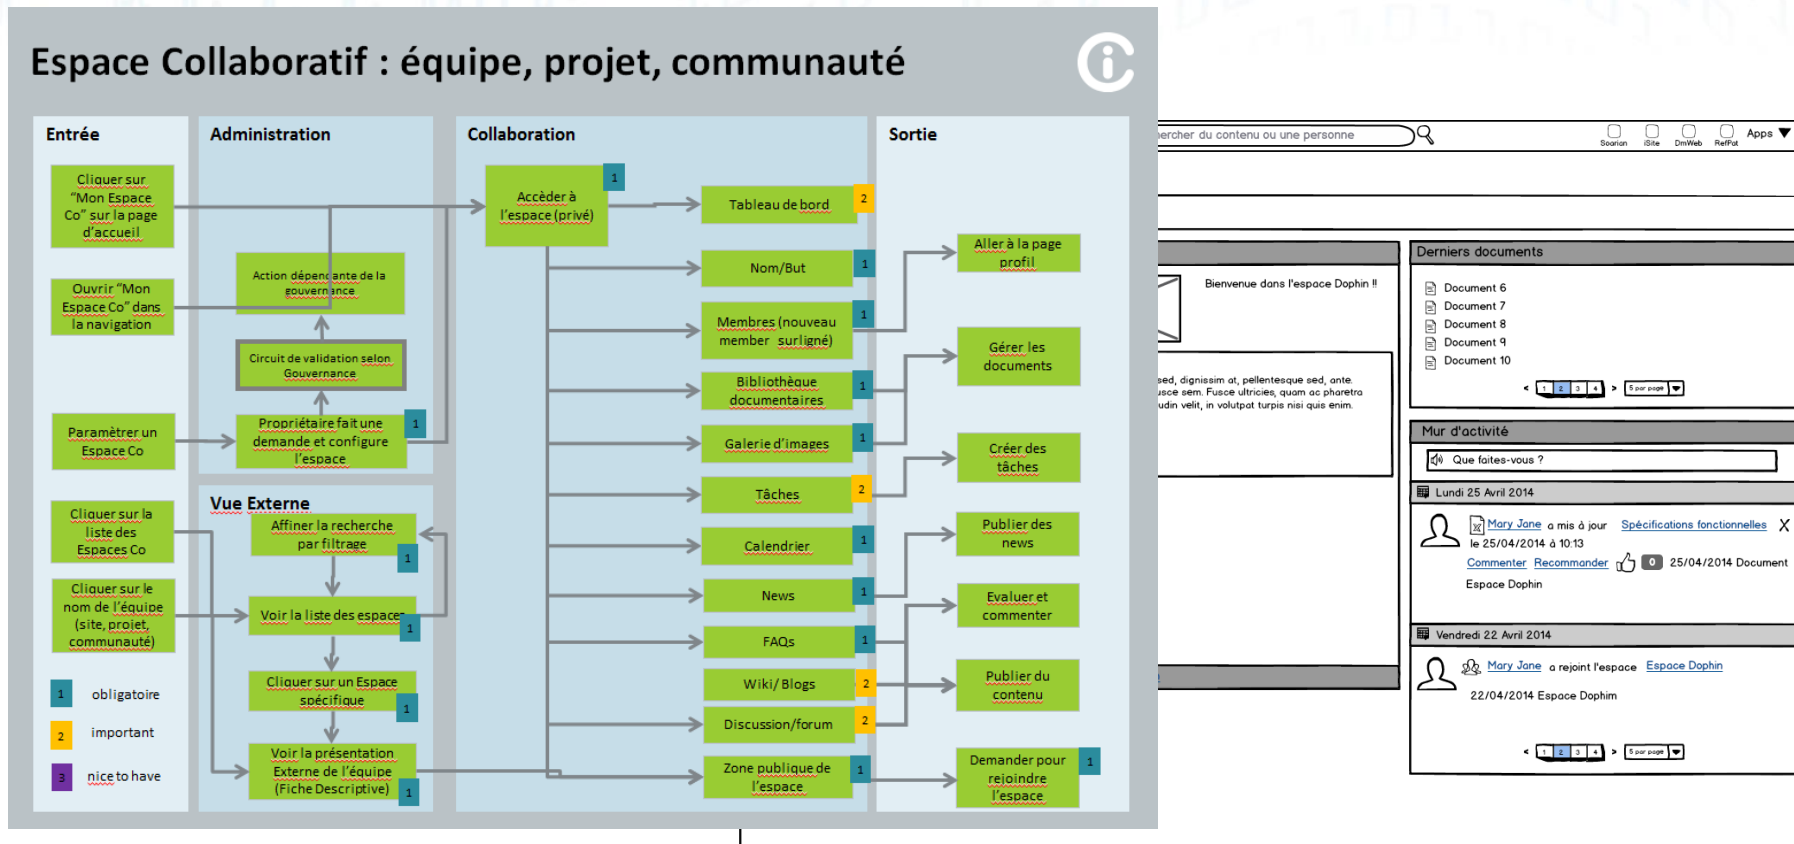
Espace Collaboratif : équipe, projet, communauté

Entrée

Cliquer sur "Mon Espace Co" sur la page d'accueil

Ouvrir "Mon Espace Co" dans la navigation

Paramétrer un Espace Co

Cliquer sur la liste des Espaces Co

Cliquer sur le nom de l'équipe (site, projet, communauté)

1 obligatoire

2 important

3 nice to have

Administration

Action dépendante de la gouvernance

Circuit de validation selon Gouvernance

Propriétaire fait une demande et configure l'espace 1

Vue Externe

Affiner la recherche par filtrage 1

Voir la liste des espaces 1

Cliquer sur un Espace spécifique 1

Voir la présentation Externe de l'équipe (Fiche Descriptive) 1

Collaboration

Accéder à l'espace (privé) 1

Tableau de bord 2

Nom/But 1

Membres (nouveau member surligné) 1

Bibliothèque documentaires 1

Galerie d'images 1

Tâches 2

Calendrier 1

News 1

FAQs 1

Wiki/ Blogs 2

Discussion/forum 2

Zone publique de l'espace 1

Sortie

Aller à la page profil

Gérer les documents

Créer des tâches

Publier des news

Evaluer et commenter

Publier du contenu

Demander pour rejoindre l'espace 1

ercher du contenu ou une personne

Scorion iSite DmWeb RefPat Apps

Bienvenue dans l'espace Dophin !!

sed, dignissim at, pellentesque sed, ante. usce sem. Fusce ultricies, quam ac pharetra udin velit, in volutpat turpis nisi quis enim.

Derniers documents

Document 6
Document 7
Document 8
Document 9
Document 10

< 1 2 3 4 > 5 par page

Mur d'activité

Que faites-vous ?

Lundi 25 Avril 2014

Mary Jane a mis à jour Spécifications fonctionnelles X
le 25/04/2014 à 10:13
Commenter Recommander 0 25/04/2014 Document
Espace Dophin

Vendredi 22 Avril 2014

Mary Jane a rejoint l'espace Espace Dophin
22/04/2014 Espace Dophim

< 1 2 3 4 > 5 par page